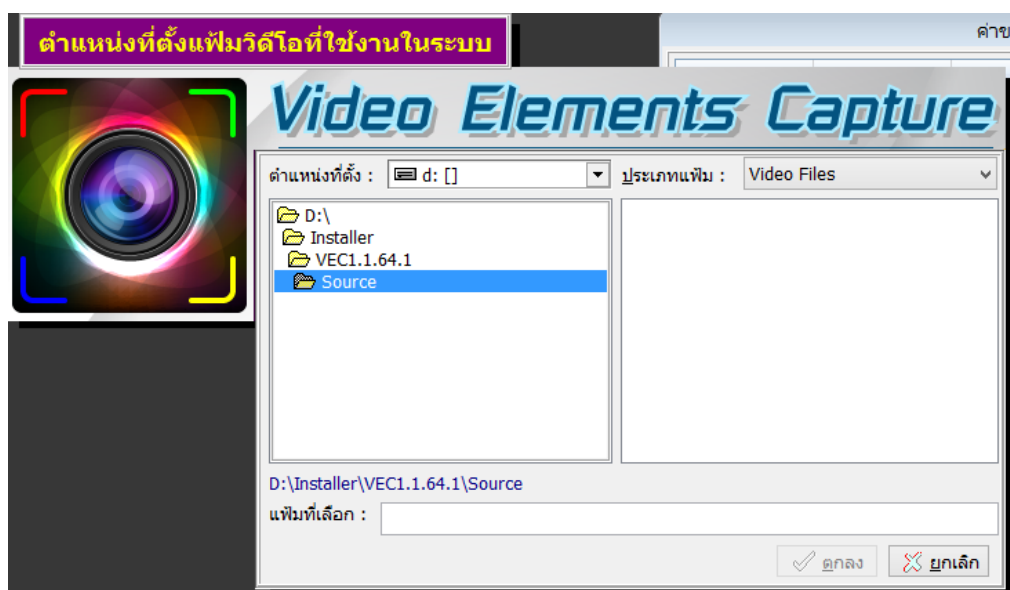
ตำแหน่งที่ตั้งแฟ้มวิดีโอที่ใช้งานในระบบ

ค่าข

Video Elements Capture

ตำแหน่งที่ตั้ง : d: []

ประเภทแฟ้ม : Video Files

D:\
Installer
VEC1.1.64.1
Source

D:\Installer\VEC1.1.64.1\Source

แฟ้มที่เลือก :

ตกลง

ยกเลิก